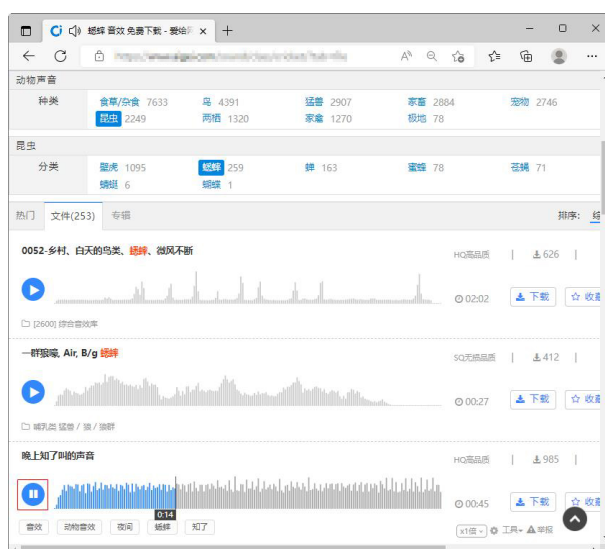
蟋蟀 音效 免费下载 - 爱给网 ×
+
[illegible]

动物声音

种类
食草/杂食 7633
鸟 4391
猛兽 2907
家畜 2884
宠物 2746
昆虫 2249
两栖 1320
家禽 1270
极地 78

昆虫

分类
壁虎 1095
蟋蟀 259
蝉 163
蜜蜂 78
苍蝇 71
螳螂 6
蝴蝶 1

热门
文件(253)
专辑
排序:

0052-乡村、白天的鸟类、蟋蟀、微风不断
HQ高品质
626
02:02
下载
收藏
[2600] 综合音效库

一群狼嚎, Air, B/g 蟋蟀
SQ无损品质
412
00:27
下载
收藏
哺乳类 猛兽 / 狼 / 狼群

晚上知了叫的声音
HQ高品质
985
0:14
00:45
下载
收藏
音效
动物音效
夜间
蟋蟀
知了
x1倍
工具
举报